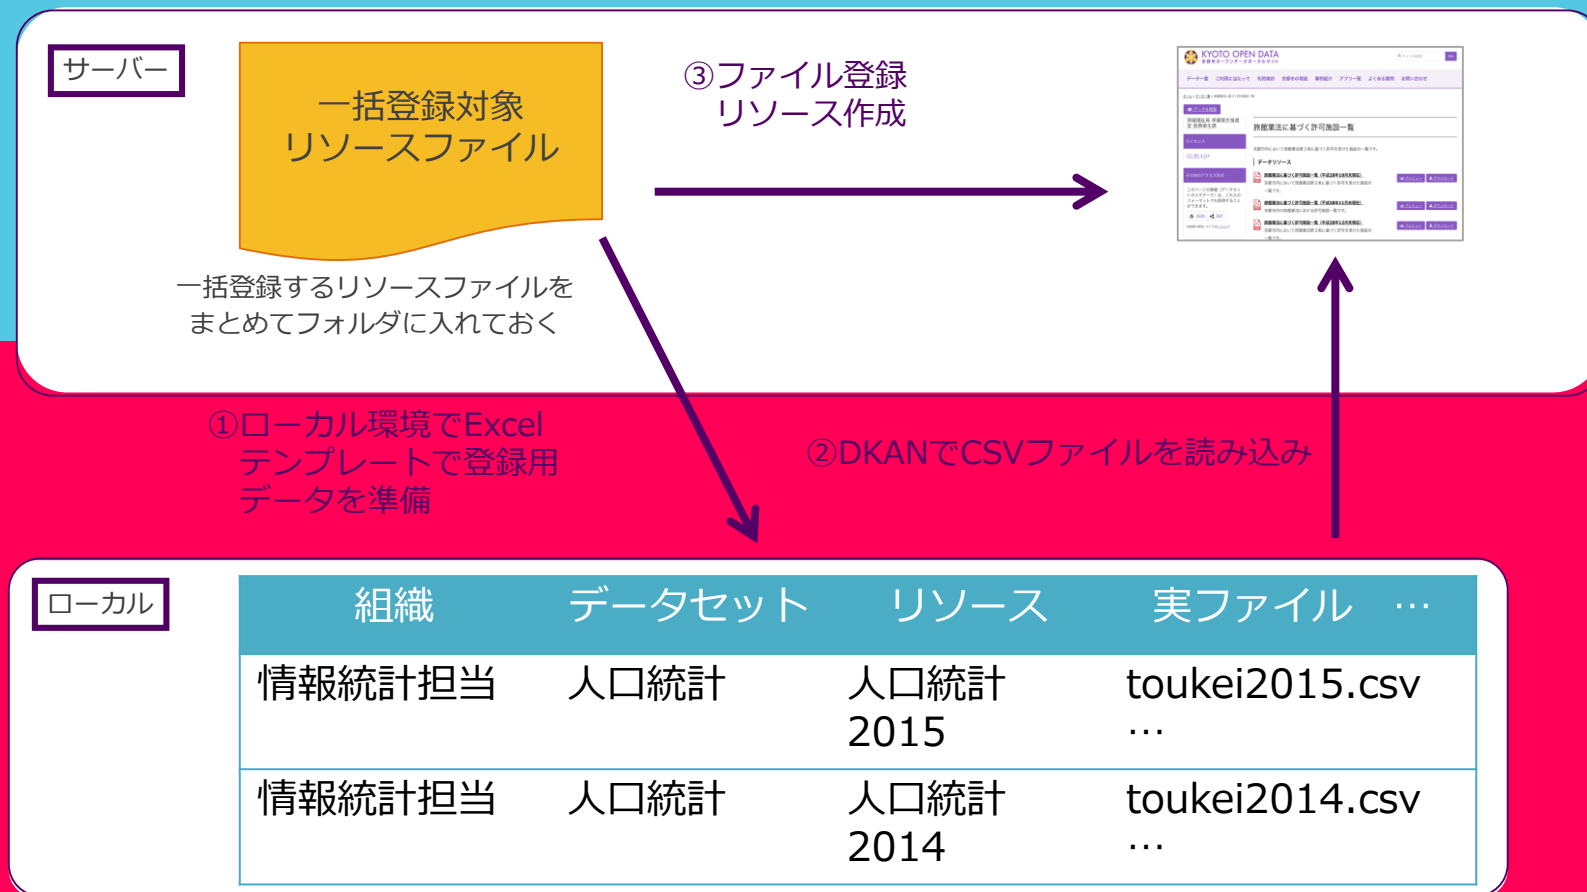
サーバー

一括登録対象
リソースファイル

一括登録するリソースファイルをまとめてフォルダに入れておく

③ファイル登録
リソース作成

KYOTO OPEN DATA

旅館業法に基づく許可施設一覧

①ローカル環境でExcelテンプレートで登録用データを準備

②DKANでCSVファイルを読み込み

ローカル

| 組織 | データセット | リソース | 実ファイル … |
|---|---|---|---|
| 情報統計担当 | 人口統計 | 人口統計 2015 | toukei2015.csv … |
| 情報統計担当 | 人口統計 | 人口統計 2014 | toukei2014.csv … |